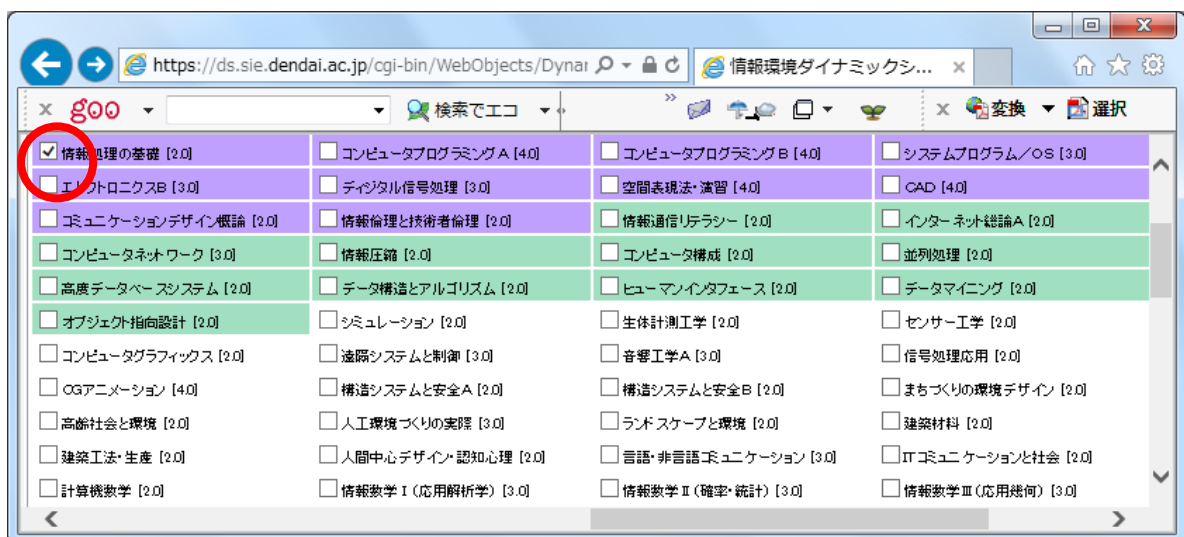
https://ds.sie.dendai.ac.jp/cgi-bin/WebObjects/Dynar

情報環境ダイナミックシ...

goo

検索でエコ

変換

選択

| 情報処理の基礎 [2.0] | コンピュータプログラミングA [4.0] | コンピュータプログラミングB [4.0] | システムプログラム／OS [3.0] |
|---|---|---|---|
| エレクトロニクスB [3.0] | ディジタル信号処理 [3.0] | 空間表現法・演習 [4.0] | CAD [4.0] |
| コミュニケーションデザイン概論 [2.0] | 情報倫理と技術者倫理 [2.0] | 情報通信リテラシー [2.0] | インターネット総論A [2.0] |
| コンピュータネットワーク [3.0] | 情報圧縮 [2.0] | コンピュータ構成 [2.0] | 並列処理 [2.0] |
| 高度データベースシステム [2.0] | データ構造とアルゴリズム [2.0] | ヒューマンインタフェース [2.0] | データマイニング [2.0] |
| オブジェクト指向設計 [2.0] | シミュレーション [2.0] | 生体計測工学 [2.0] | センサー工学 [2.0] |
| コンピュータグラフィックス [2.0] | 遠隔システムと制御 [3.0] | 音響工学A [3.0] | 信号処理応用 [2.0] |
| CGアニメーション [4.0] | 構造システムと安全A [2.0] | 構造システムと安全B [2.0] | まちづくりの環境デザイン [2.0] |
| 高齢社会と環境 [2.0] | 人工環境づくりの実際 [3.0] | ランドスケープと環境 [2.0] | 建築材料 [2.0] |
| 建築工法・生産 [2.0] | 人間中心デザイン・認知心理 [2.0] | 言語・非言語コミュニケーション [3.0] | ITコミュニケーションと社会 [2.0] |
| 計算機数学 [2.0] | 情報数学Ⅰ(応用解析学) [3.0] | 情報数学Ⅱ(確率・統計) [3.0] | 情報数学Ⅲ(応用幾何) [3.0] |